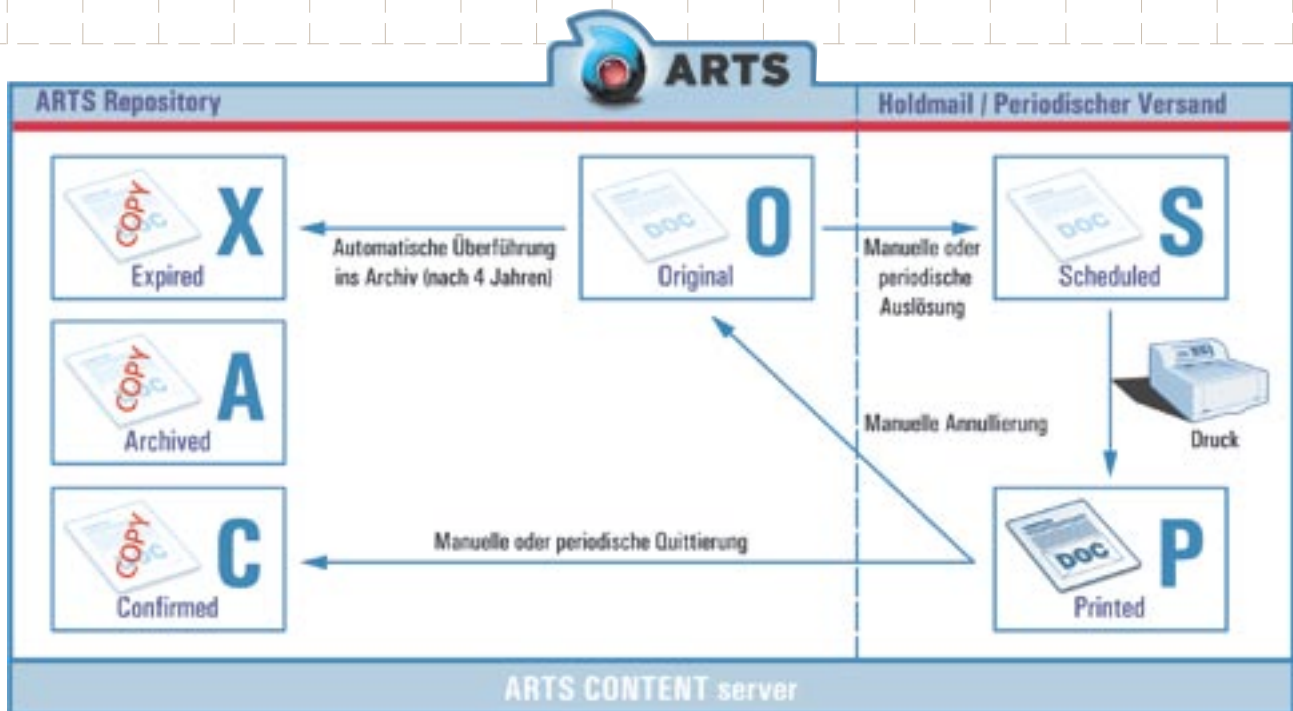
ARTS

ARTS Repository

Holdmail / Periodischer Versand

COPY DOC X Expired

Automatische Überführung ins Archiv (nach 4 Jahren)

DOC O Original

Manuelle oder periodische Auslösung

DOC S Scheduled

COPY DOC A Archived

Manuelle Annullierung

Druck

COPY DOC C Confirmed

Manuelle oder periodische Quittierung

DOC P Printed

ARTS CONTENT server